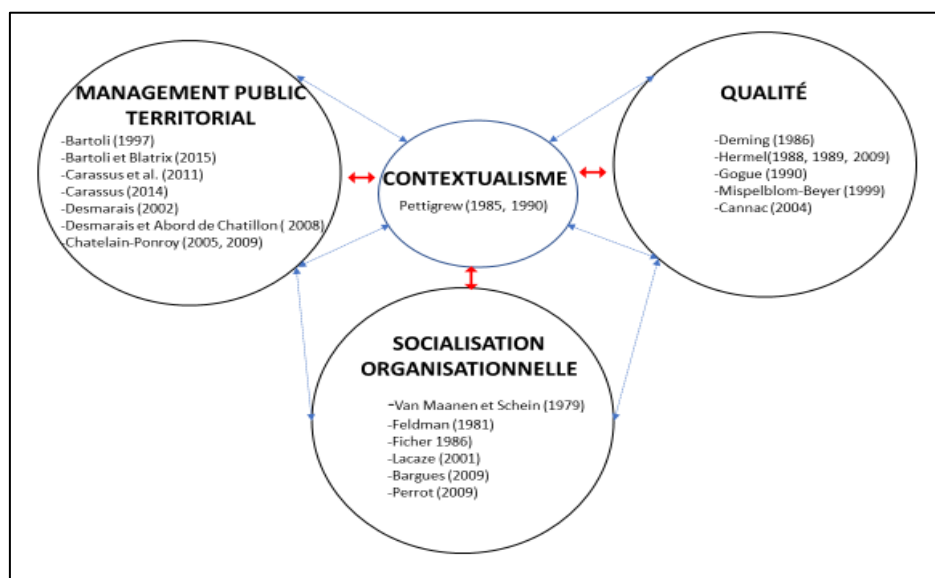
MANAGEMENT PUBLIC TERRITORIAL

-Bartoli (1997)
-Bartoli et Blatrix (2015)
-Carassus et al. (2011)
-Carassus (2014)
-Desmarais (2002)
-Desmarais et Abord de Chatillon ( 2008)
-Chatelain-Ponroy (2005, 2009)

CONTEXTUALISME

Pettigrew (1985, 1990)

QUALITÉ

-Deming (1986)
-Hermel(1988, 1989, 2009)
-Gogue (1990)
-Mispelblom-Beyer (1999)
-Cannac (2004)

SOCIALISATION ORGANISATIONNELLE

-Van Maanen et Schein (1979)
-Feldman (1981)
-Ficher 1986)
-Lacaze (2001)
-Bargues (2009)
-Perrot (2009)